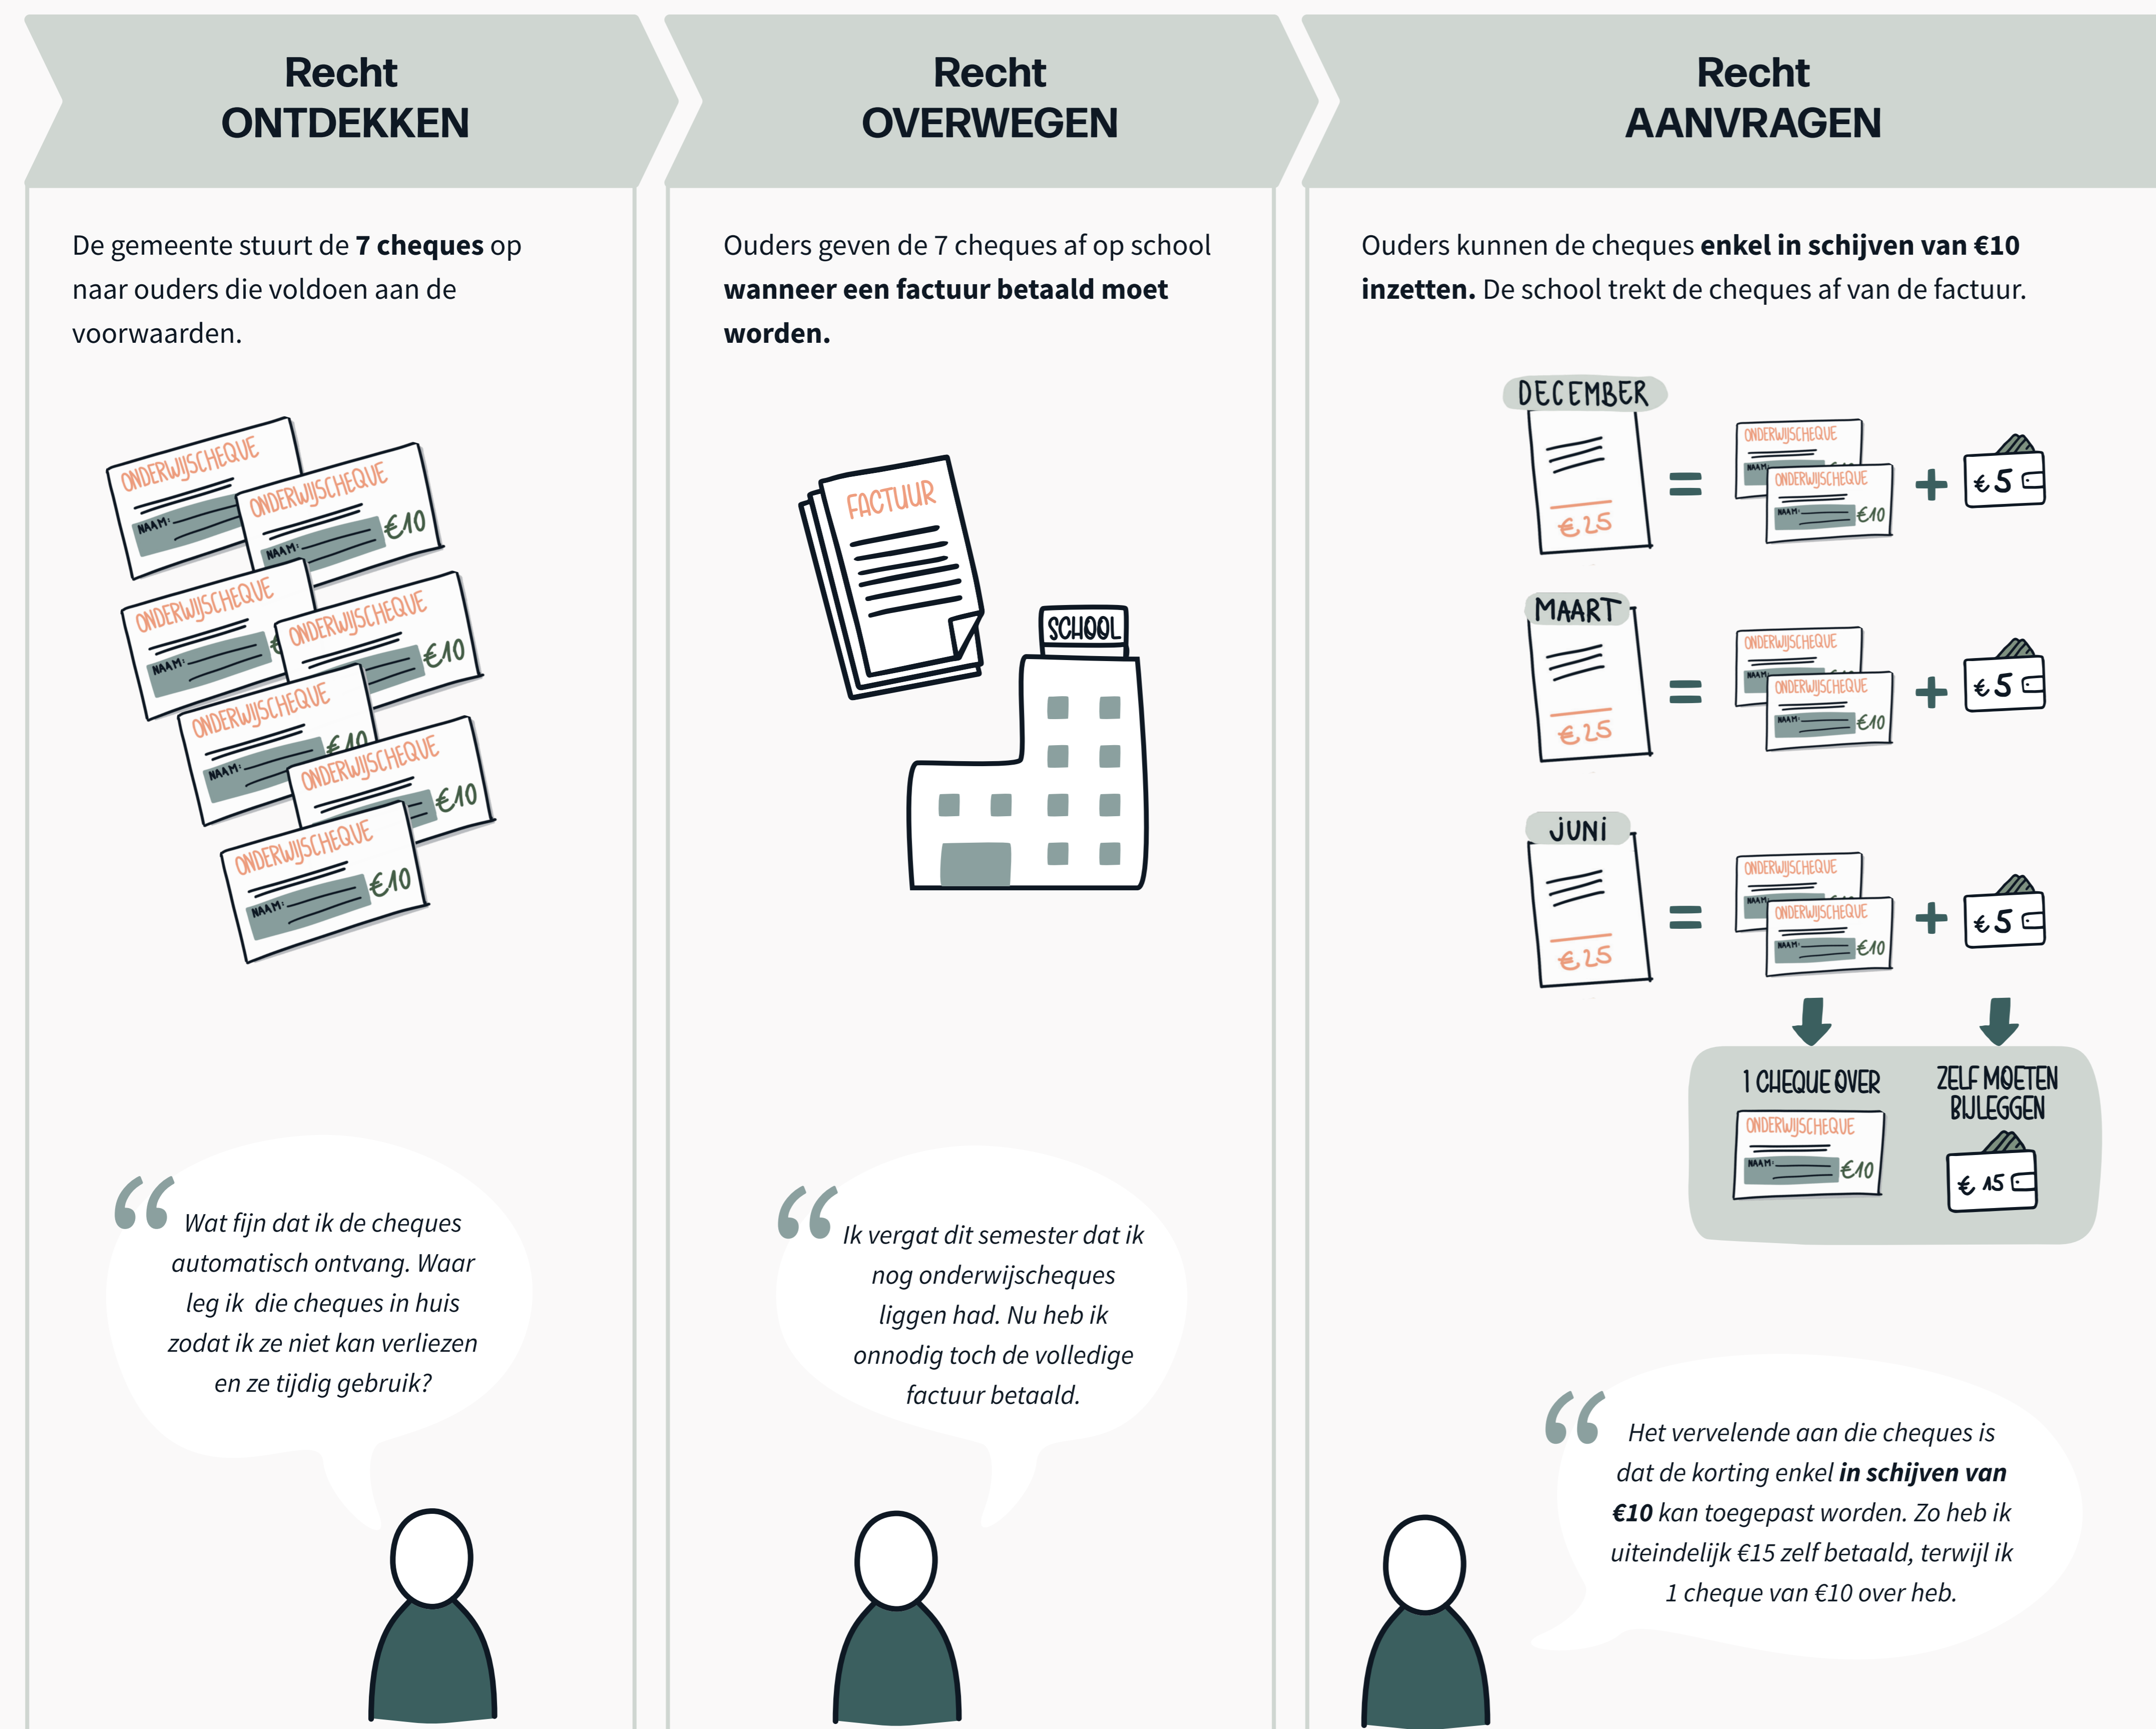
Recht
ONTDEKKEN

De gemeente stuurt de **7 cheques** op naar ouders die voldoen aan de voorwaarden.

ONDERWIJSCHEQUE NAAM: €10
ONDERWIJSCHEQUE NAAM: €10
ONDERWIJSCHEQUE NAAM: €10
ONDERWIJSCHEQUE NAAM: €10
ONDERWIJSCHEQUE NAAM: €10
ONDERWIJSCHEQUE NAAM: €10
ONDERWIJSCHEQUE NAAM: €10

"Wat fijn dat ik de cheques automatisch ontvang. Waar leg ik die cheques in huis zodat ik ze niet kan verliezen en ze tijdig gebruik?

Recht
OVERWEGEN

Ouders geven de 7 cheques af op school **wanneer een factuur betaald moet worden.**

FACTUUR

SCHOOL

"Ik vergat dit semester dat ik nog onderwijscheques liggen had. Nu heb ik onnodig toch de volledige factuur betaald.

Recht
AANVRAGEN

Ouders kunnen de cheques **enkel in schijven van €10 inzetten.** De school trekt de cheques af van de factuur.

DECEMBER
€25 = ONDERWIJSCHEQUE NAAM: ONDERWIJSCHEQUE NAAM: €10 + €5

MAART
€25 = ONDERWIJSCHEQUE NAAM: ONDERWIJSCHEQUE NAAM: €10 + €5

JUNI
€25 = ONDERWIJSCHEQUE NAAM: ONDERWIJSCHEQUE NAAM: €10 + €5

1 CHEQUE OVER
ONDERWIJSCHEQUE NAAM: €10

ZELF MOETEN BIJLEGGEN
€15

"Het vervelende aan die cheques is dat de korting enkel ***in schijven van €10*** kan toegepast worden. Zo heb ik uiteindelijk €15 zelf betaald, terwijl ik 1 cheque van €10 over heb.